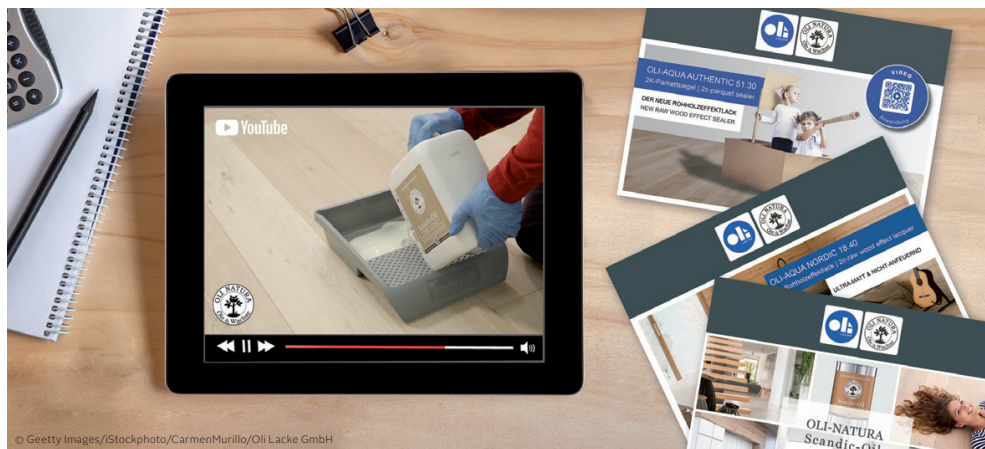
YouTube

OLI NATURA

OLI-AQUA AUTHENTIC 51.30
2K-Parkettsiegel | 2c-parquet sealer

DER NEUE ROHHOLZEFFEKTLACK
NEW RAW WOOD EFFECT SEALER

VIDEO
Anwendung

OLI NATURA

OLI-AQUA NORDIC 18.40
Rohholzeffektlack | 2c-raw wood effect lacquer

ULTRA-MATT & NICHT-ANFEUERND

OLI NATURA

OLI-NATURA
Scandic-Öl

© Geetty Images/iStockphoto/CarmenMurillo/Oli Lacke GmbH